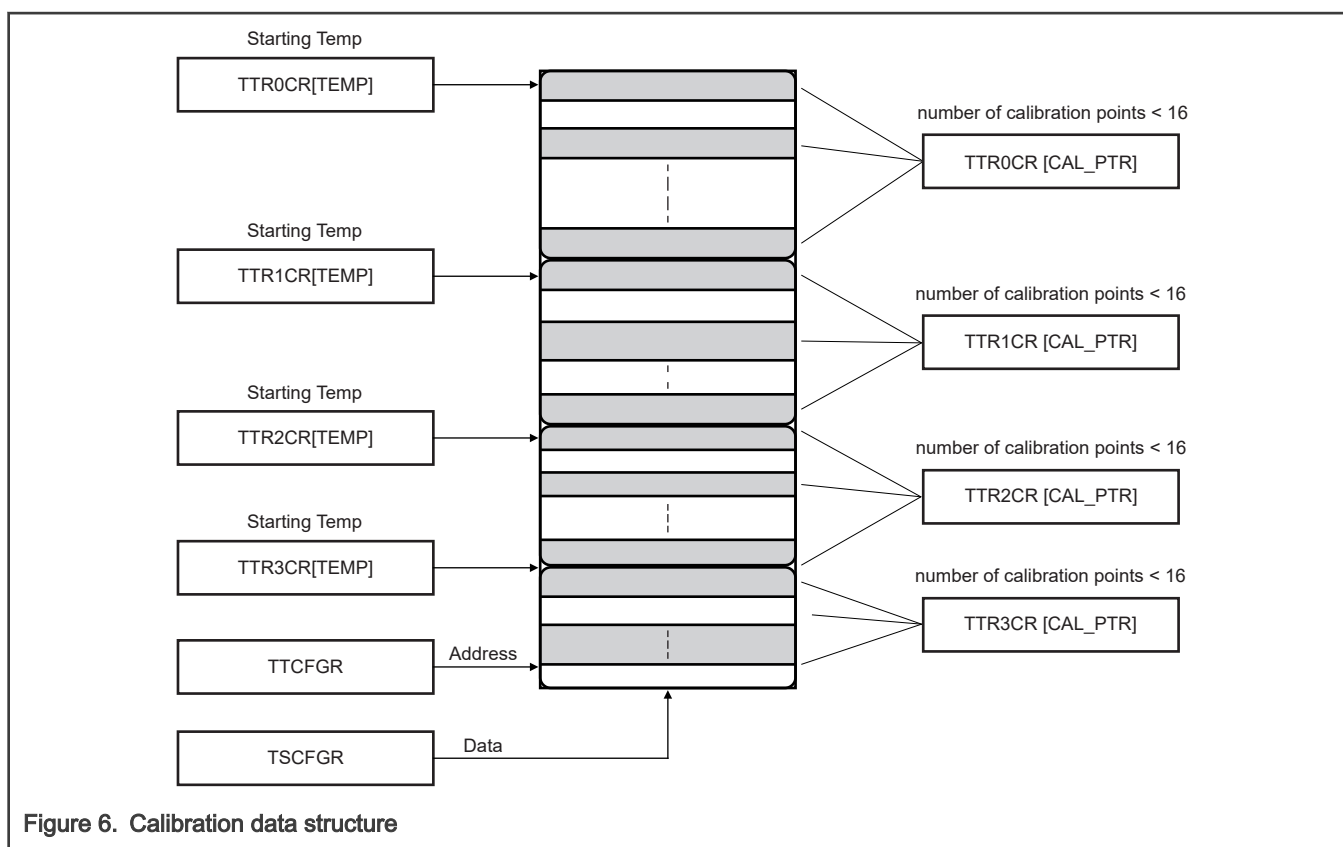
Starting Temp

TTR0CR[TEMP]

number of calibration points < 16

TTR0CR [CAL_PTR]

Starting Temp

TTR1CR[TEMP]

number of calibration points < 16

TTR1CR [CAL_PTR]

Starting Temp

TTR2CR[TEMP]

number of calibration points < 16

TTR2CR [CAL_PTR]

Starting Temp

TTR3CR[TEMP]

number of calibration points < 16

TTR3CR [CAL_PTR]

TTCFGR

Address

TSCFGR

Data

Figure 6. Calibration data structure